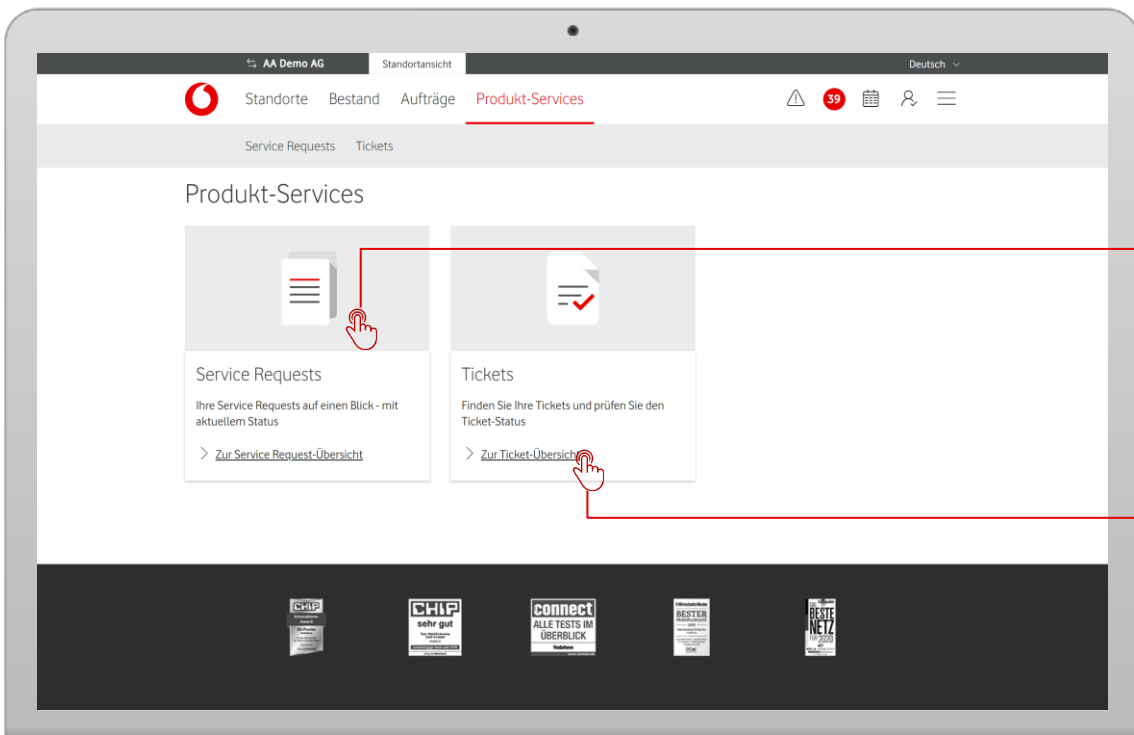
AA Demo AG Standortansicht Deutsch

Standorte Bestand Aufträge Produkt-Services

39

Service Requests Tickets

Produkt-Services

Service Requests

Ihre Service Requests auf einen Blick - mit aktuellem Status

Zur Service Request-Übersicht

Tickets

Finden Sie Ihre Tickets und prüfen Sie den Ticket-Status

Zur Ticket-Übersicht

CHIP

CHIP sehr gut

connect ALLE TESTS IM ÜBERBLICK Vodafone

BESTER

BESTE NETZ 2020